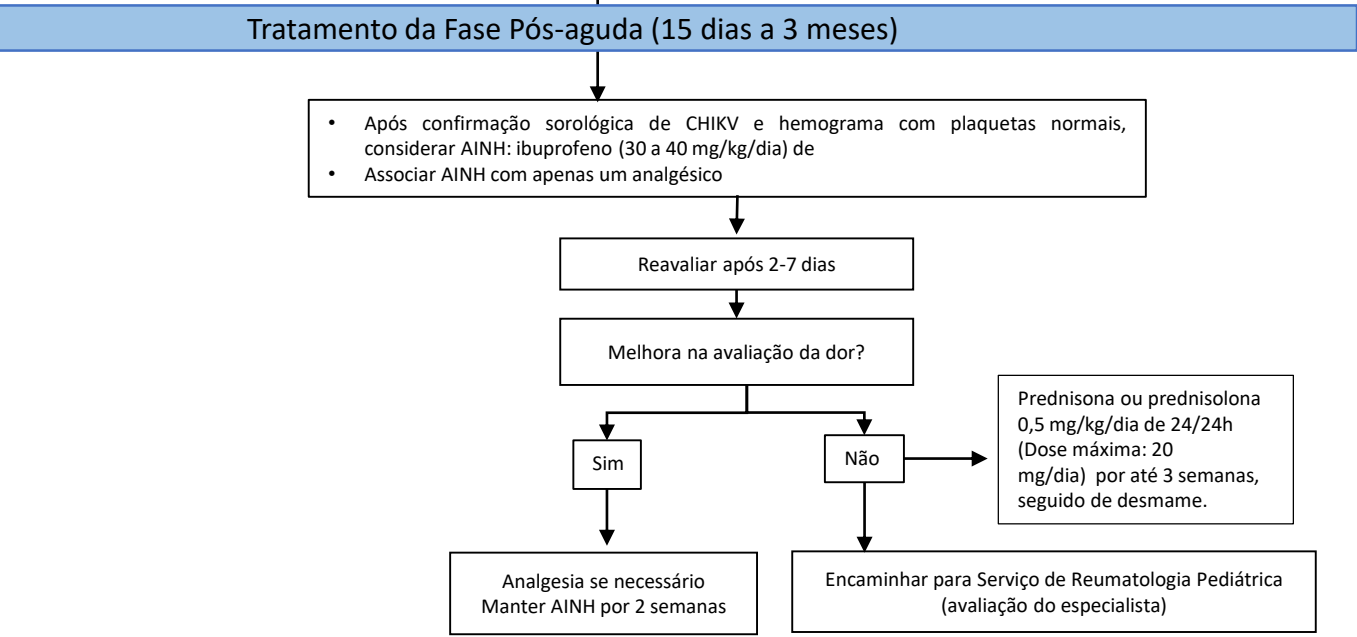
Tratamento da Fase Pós-aguda (15 dias a 3 meses)

• Após confirmação sorológica de CHIKV e hemograma com plaquetas normais, considerar AINH: ibuprofeno (30 a 40 mg/kg/dia) de
• Associar AINH com apenas um analgésico

Reavaliar após 2-7 dias

Melhora na avaliação da dor?

Sim

Não

Prednisona ou prednisolona 0,5 mg/kg/dia de 24/24h (Dose máxima: 20 mg/dia) por até 3 semanas, seguido de desmame.

Analgesia se necessário
Manter AINH por 2 semanas

Encaminhar para Serviço de Reumatologia Pediátrica (avaliação do especialista)